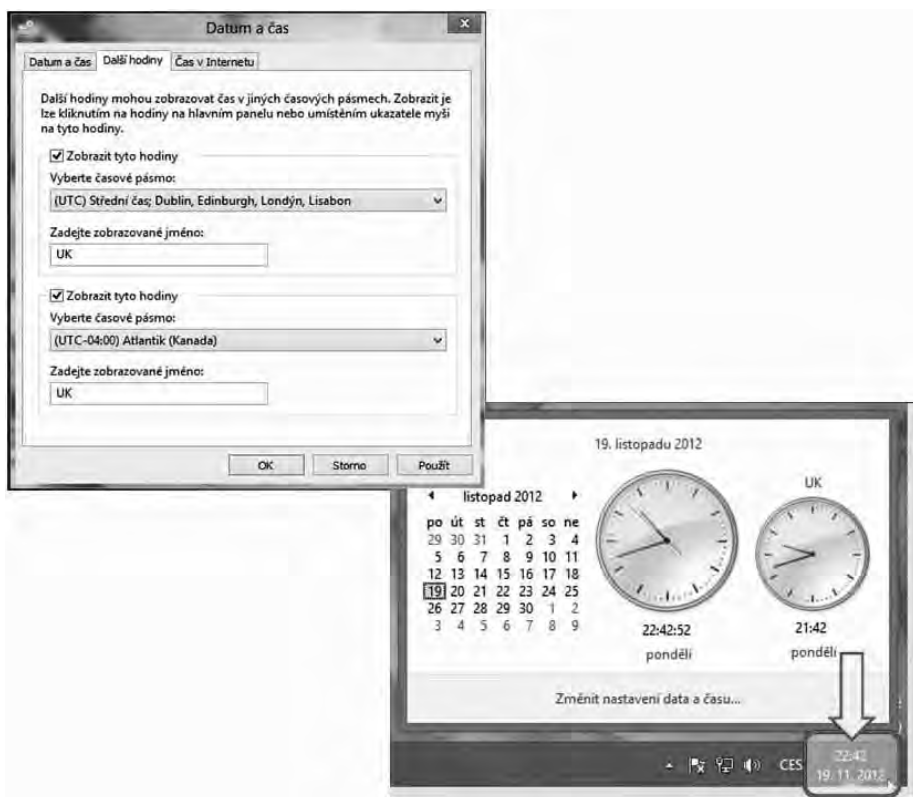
Datum a čas

Datum a čas | Další hodiny | Čas v Internetu

Další hodiny mohou zobrazovat čas v jiných časových pásmech. Zobrazit je lze kliknutím na hodiny na hlavním panelu nebo umístěním ukazatele myši na tyto hodiny.

☑ Zobrazit tyto hodiny
Vyberte časové pásmo:
(UTC) Střední čas; Dublin, Edinburgh, Londýn, Lisabon
Zadejte zobrazované jméno:
UK

☑ Zobrazit tyto hodiny
Vyberte časové pásmo:
(UTC-04:00) Atlantik (Kanada)
Zadejte zobrazované jméno:
UK

OK | Storno | Použít

19. listopadu 2012

listopad 2012

| po | út | st | čt | pá | so | ne |
|---|---|---|---|---|---|---|
| 29 | 30 | 31 | 1 | 2 | 3 | 4 |
| 5 | 6 | 7 | 8 | 9 | 10 | 11 |
| 12 | 13 | 14 | 15 | 16 | 17 | 18 |
| 19 | 20 | 21 | 22 | 23 | 24 | 25 |
| 26 | 27 | 28 | 29 | 30 | 1 | 2 |
| 3 | 4 | 5 | 6 | 7 | 8 | 9 |

22:42:52
pondělí

UK
21:42
pondělí

Změnit nastavení data a času...

CES
22:42
19. 11. 2012